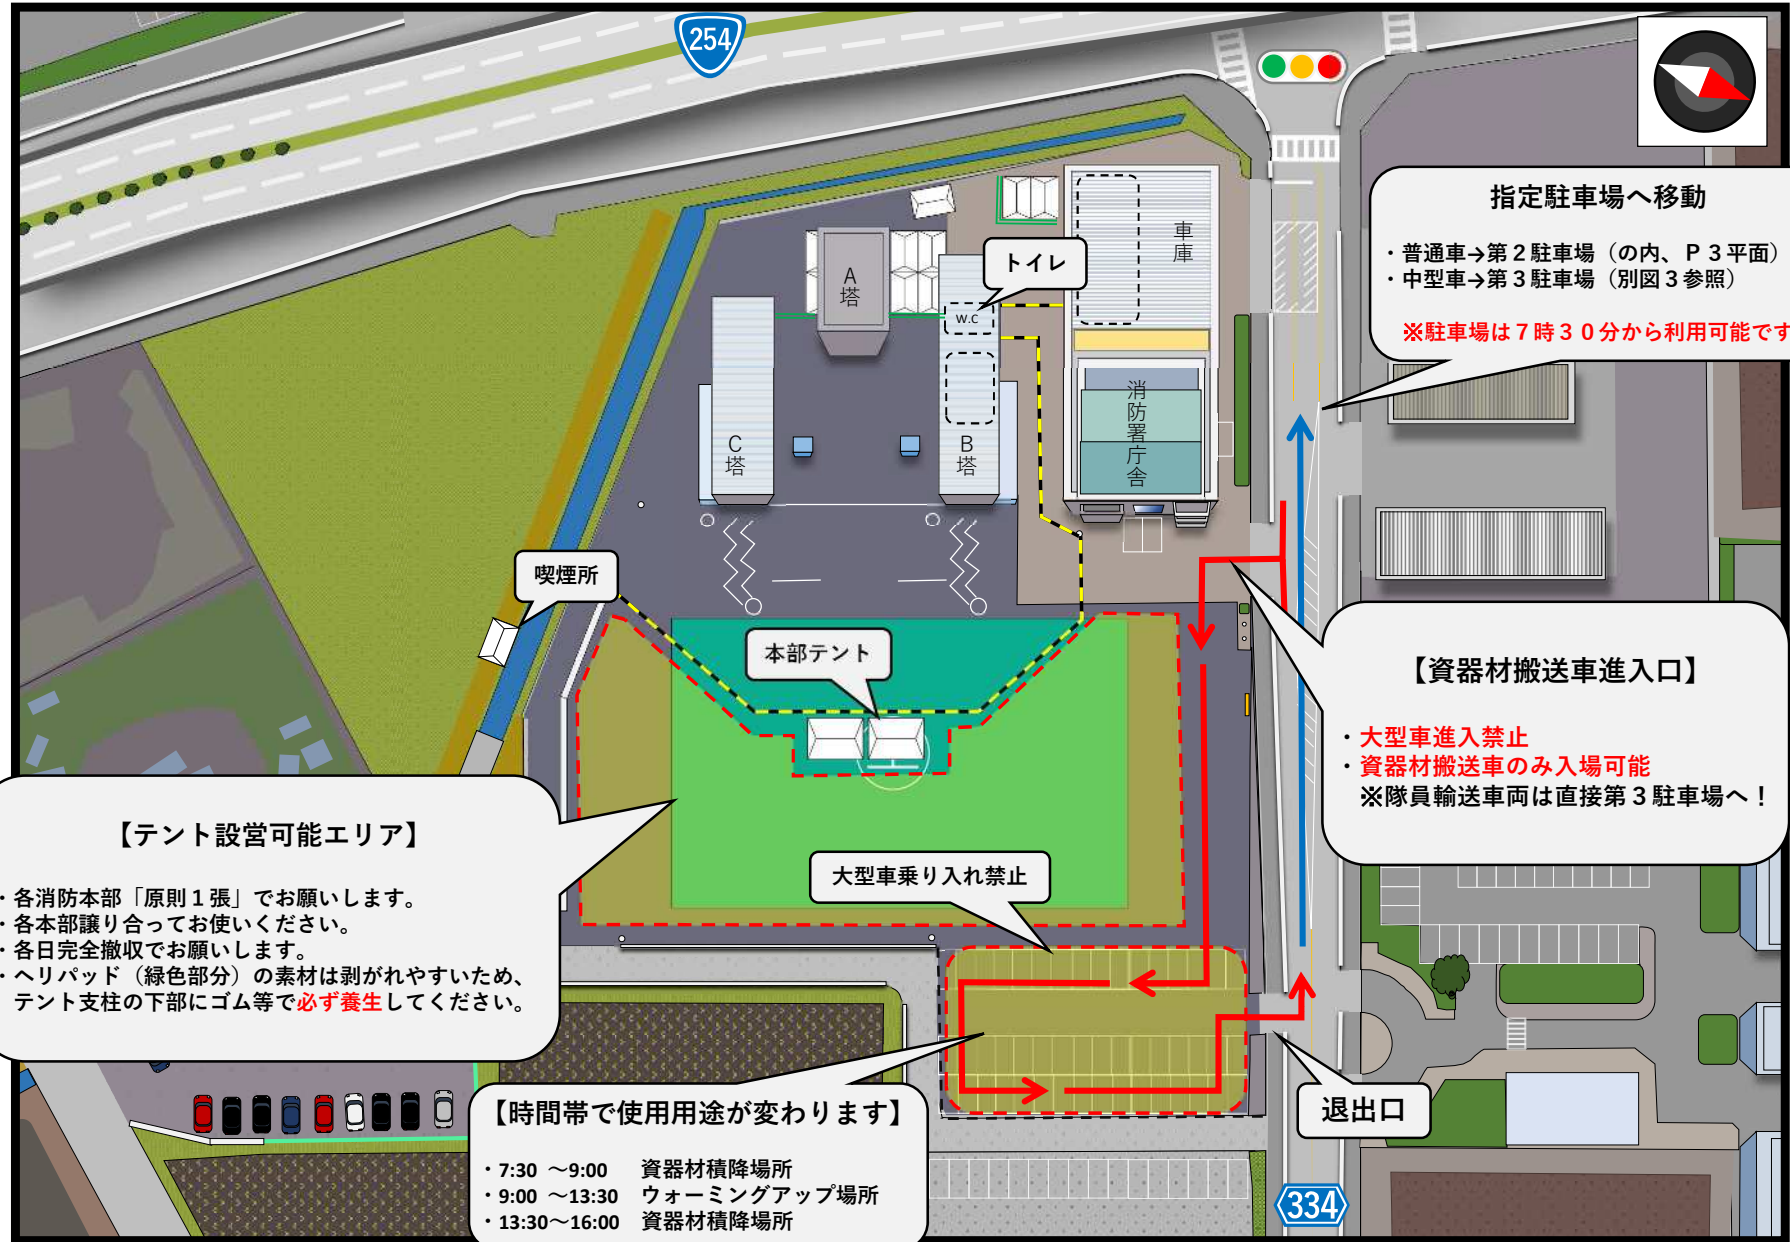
254

指定駐車場へ移動

・普通車→第２駐車場（の内、Ｐ３平面）
・中型車→第３駐車場（別図３参照）

※駐車場は７時３０分から利用可能です

車庫

トイレ

w.c

A塔

C塔

B塔

消防署庁舎

喫煙所

本部テント

【資器材搬送車進入口】

・大型車進入禁止
・資器材搬送車のみ入場可能
※隊員輸送車両は直接第３駐車場へ！

【テント設営可能エリア】

・各消防本部「原則１張」でお願いします。
・各本部譲り合ってお使いください。
・各日完全撤収でお願いします。
・ヘリパッド（緑色部分）の素材は剥がれやすいため、テント支柱の下部にゴム等で必ず養生してください。

大型車乗り入れ禁止

【時間帯で使用用途が変わります】

・7:30 ～9:00　資器材積降場所
・9:00 ～13:30　ウォーミングアップ場所
・13:30～16:00　資器材積降場所

退出口

334